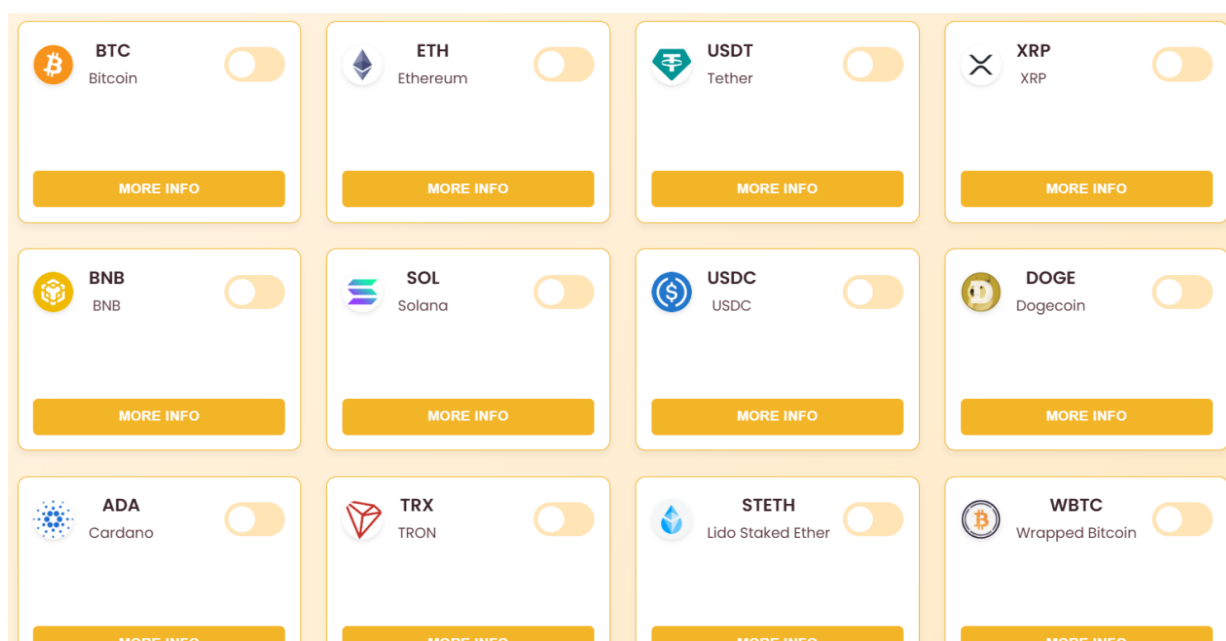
BTC
Bitcoin

MORE INFO

ETH
Ethereum

MORE INFO

USDT
Tether

MORE INFO

XRP
XRP

MORE INFO

BNB
BNB

MORE INFO

SOL
Solana

MORE INFO

USDC
USDC

MORE INFO

DOGE
Dogecoin

MORE INFO

ADA
Cardano

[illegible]

TRX
TRON

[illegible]

STETH
Lido Staked Ether

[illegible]

WBTC
Wrapped Bitcoin

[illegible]